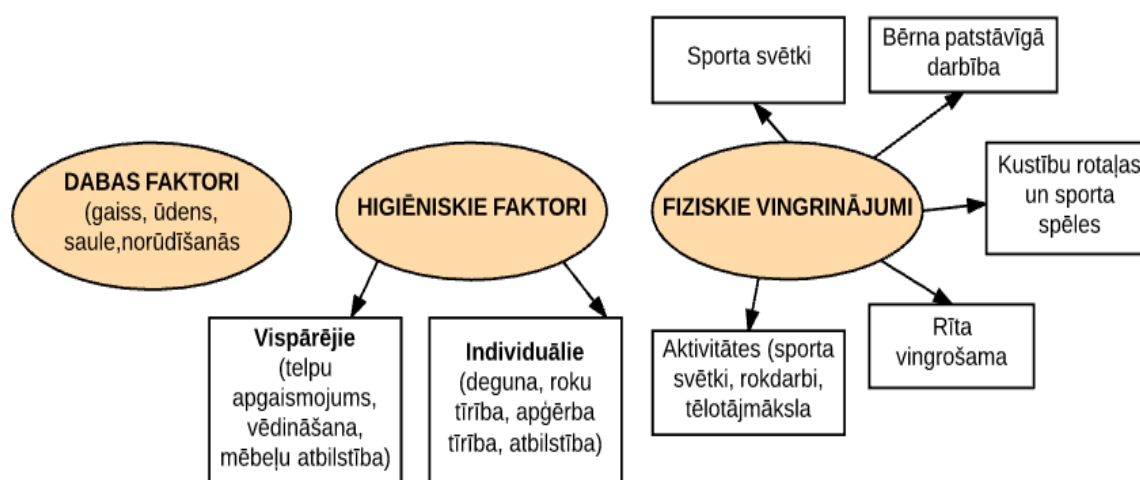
DABAS FAKTORI (gaiss, ūdens, saule,norūdīšanās

HIGIĒNISKIE FAKTORI

Vispārējie (telpu apgaismojums, vēdināšana, mēbeļu atbilstība)

Individuālie (deguna, roku tīrība, apģērba tīrība, atbilstība)

FIZISKIE VINGRINĀJUMI

Sporta svētki

Bērna patstāvīgā darbība

Kustību rotaļas un sporta spēles

Rīta vingrošama

Aktivitātes (sporta svētki, rokdarbi, tēlotājmāksla